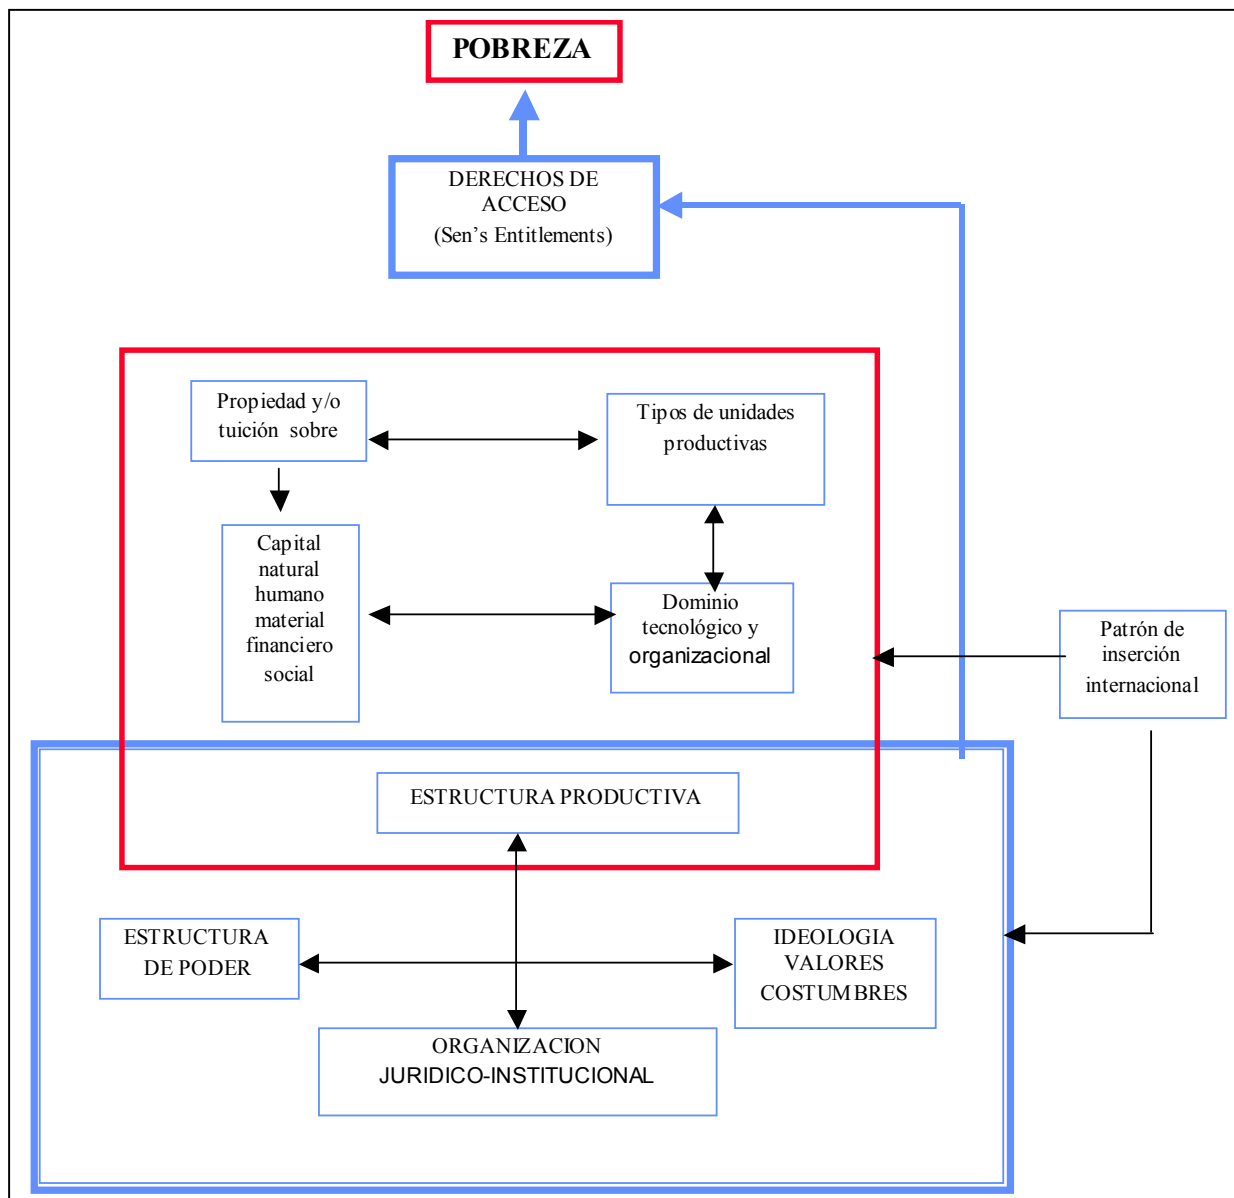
POBREZA

DERECHOS DE ACCESO
(Sen’s Entitlements)

Propiedad y/o tuición sobre

Tipos de unidades productivas

Capital
natural
humano
material
financiero
social

Dominio tecnológico y organizacional

Patrón de inserción internacional

ESTRUCTURA PRODUCTIVA

ESTRUCTURA DE PODER

IDEOLOGIA
VALORES
COSTUMBRES

ORGANIZACION JURIDICO-INSTITUCIONAL